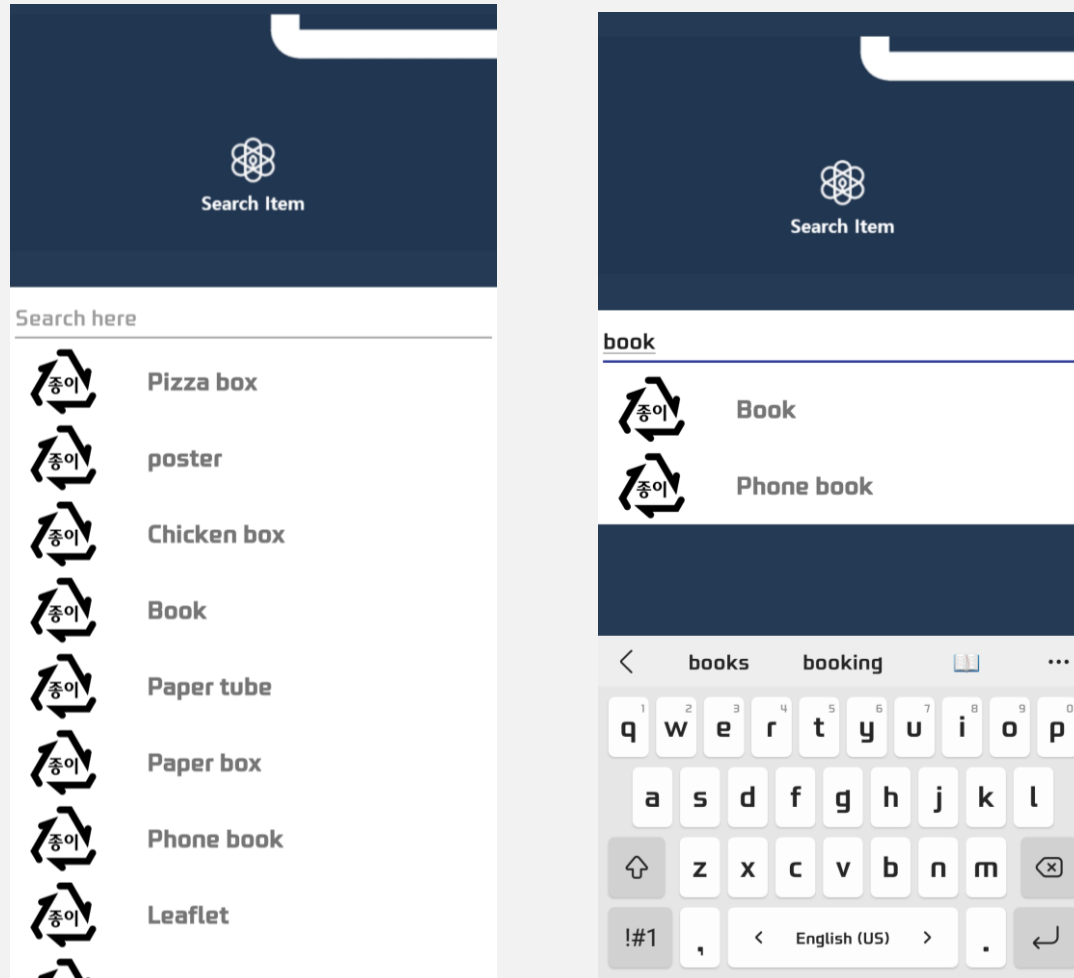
Search Item

Search here

종이 Pizza box
종이 poster
종이 Chicken box
종이 Book
종이 Paper tube
종이 Paper box
종이 Phone book
종이 Leaflet

Search Item

book

종이 Book
종이 Phone book

books booking ...

1 q 2 w 3 e 4 r 5 t 6 y 7 u 8 i 9 o 0 p
a s d f g h j k l
z x c v b n m
!#1 , < English (US) > .